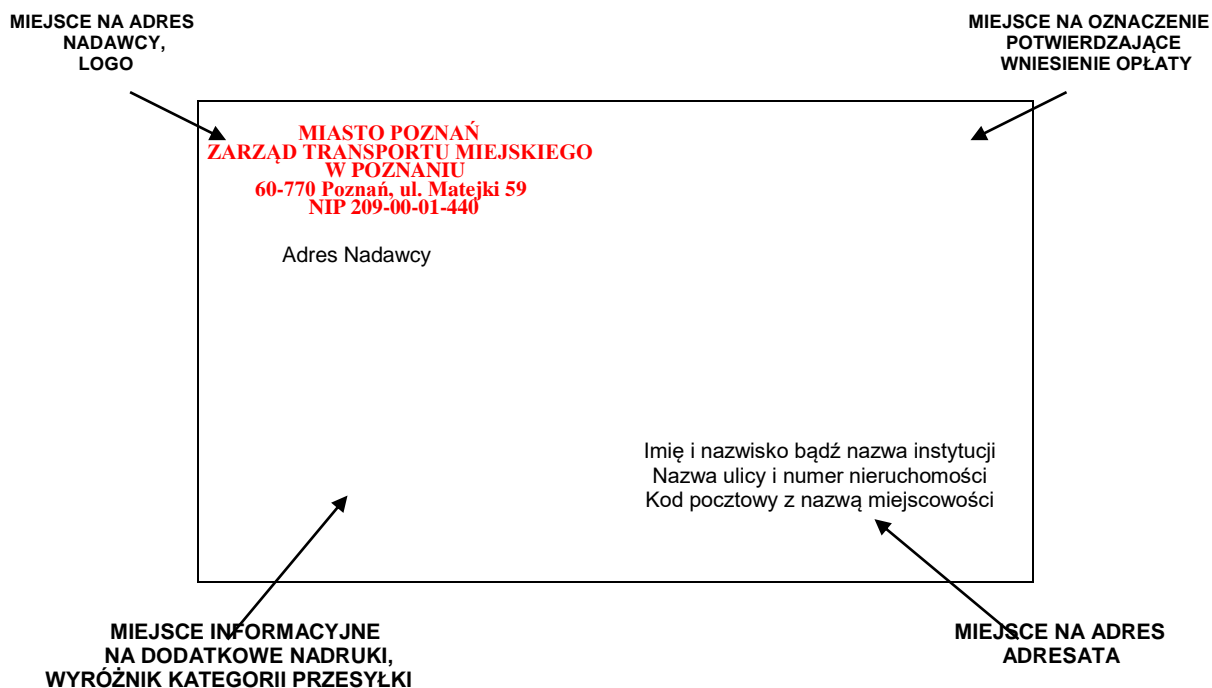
MIEJSCE NA ADRES NADAWCY, LOGO

MIEJSCE NA OZNACZENIE POTWIERDZAJĄCE WNIESIENIE OPŁATY

MIASTO POZNAŃ
ZARZĄD TRANSPORTU MIEJSKIEGO
W POZNANIU
60-770 Poznań, ul. Matejki 59
NIP 209-00-01-440

Adres Nadawcy

Imię i nazwisko bądź nazwa instytucji
Nazwa ulicy i numer nieruchomości
Kod pocztowy z nazwą miejscowości

MIEJSCE INFORMACYJNE NA DODATKOWE NADRUKI, WYRÓŻNIK KATEGORII PRZESYŁKI

MIEJSCE NA ADRES ADRESATA